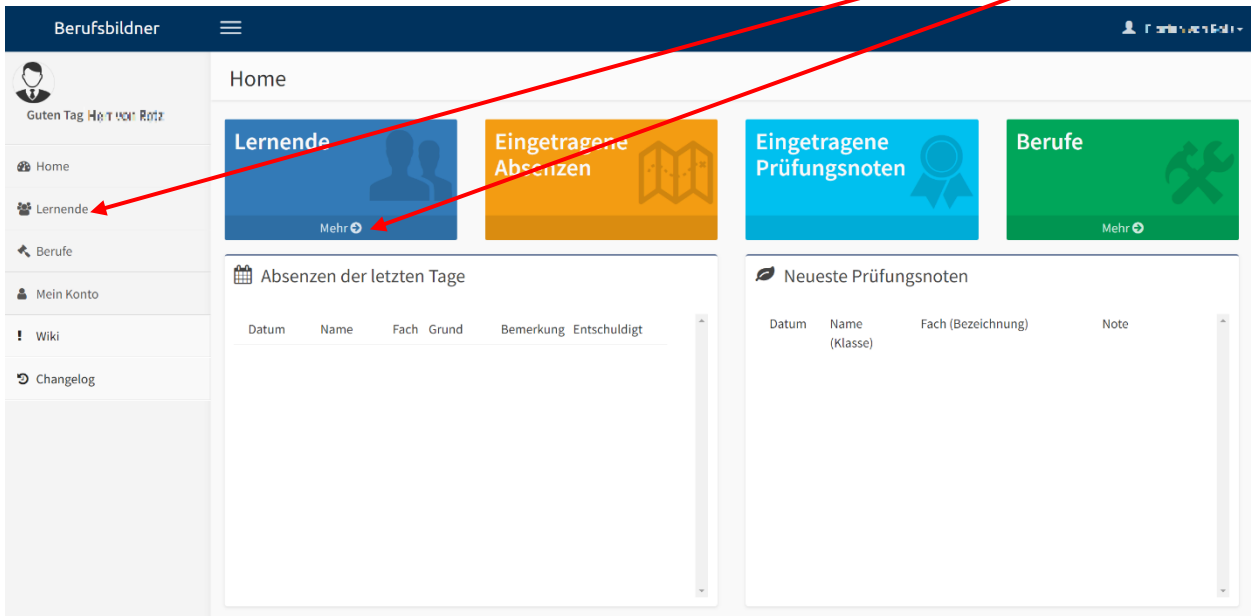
Berufsbildner

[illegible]

Guten Tag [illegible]

Home

Lernende

Berufe

Mein Konto

Wiki

Changelog

Home

Lernende

Mehr

Eingetragene Absenzen

Eingetragene Prüfungsnoten

Berufe

Mehr

Absenzen der letzten Tage

| Datum | Name | Fach | Grund | Bemerkung | Entschuldigt |
|---|---|---|---|---|---|

Neueste Prüfungsnoten

| Datum | Name (Klasse) | Fach (Bezeichnung) | Note |
|---|---|---|---|